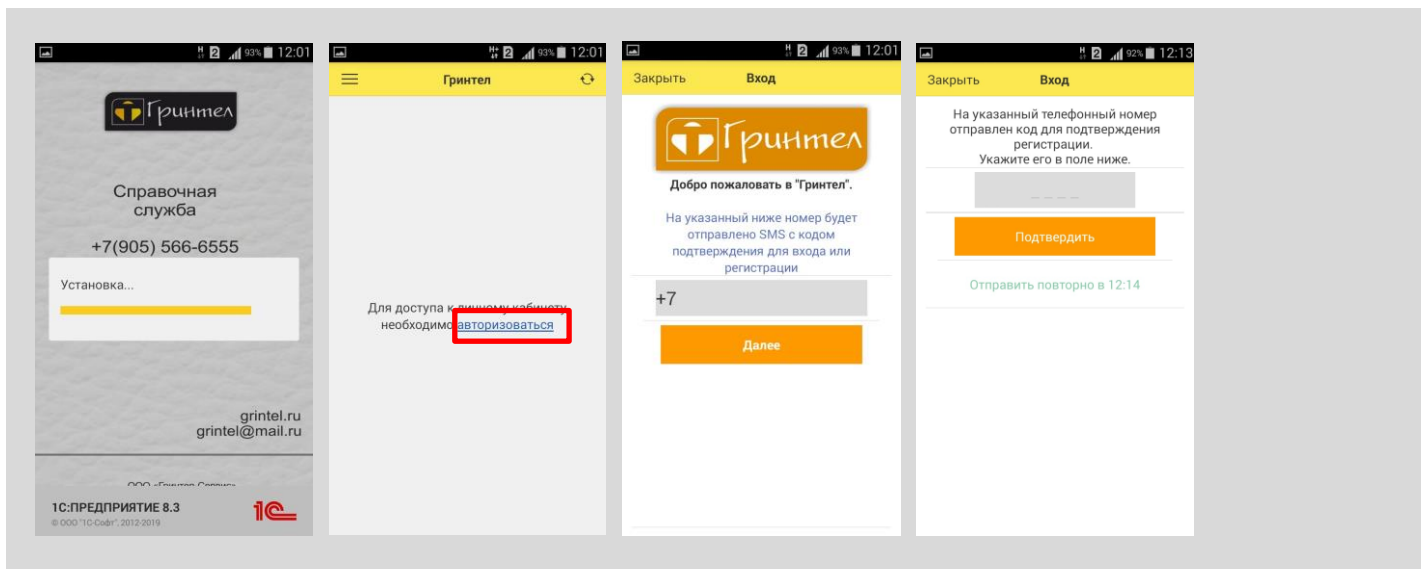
2 93% 12:01

Гринтел

Справочная служба

+7(905) 566-6555

Установка...

grintel.ru
grintel@mail.ru

ООО «Гринтел Сервис»

1С:ПРЕДПРИЯТИЕ 8.3
© ООО "1С-Софт", 2012-2019

1С

2 93% 12:01

Гринтел

Для доступа к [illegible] необходимо авторизоваться

2 93% 12:01

Закрыть Вход

Гринтел

Добро пожаловать в "Гринтел".

На указанный ниже номер будет отправлено SMS с кодом подтверждения для входа или регистрации

+7

Далее

2 92% 12:13

Закрыть Вход

На указанный телефонный номер отправлен код для подтверждения регистрации.
Укажите его в поле ниже.

_ _ _ _

Подтвердить

Отправить повторно в 12:14